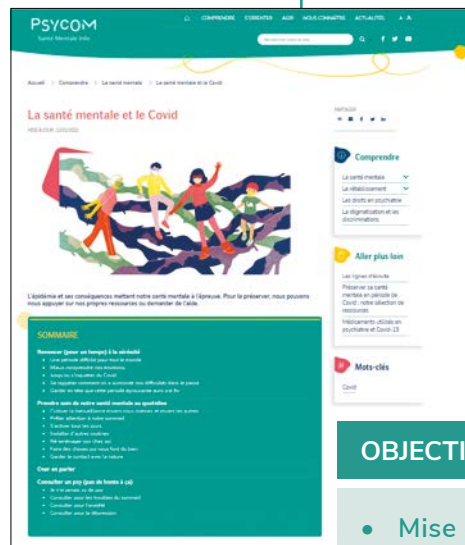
PSYCOM
Santé Mentale Info

COMPRENDRE S'ORIENTER AGIR NOUS CONNAÎTRE ACTUALITÉS A A

Accueil > Comprendre > La santé mentale > La santé mentale et le Covid

La santé mentale et le Covid

PARTAGER

Comprendre
La santé mentale
Le rétablissement
Les droits en psychiatrie
La stigmatisation et les discriminations

Aller plus loin
Les lignes d'écoute
Préserver sa santé mentale en période de Covid : notre sélection de ressources
Médicaments utilisés en psychiatrie et Covid-19

Mots-clés
Covid

L'épidémie et ses conséquences mettent notre santé mentale à l'épreuve. Pour la préserver, nous pouvons nous appuyer sur nos propres ressources ou demander de l'aide.

SOMMAIRE

Renouer (pour un temps) à la sérénité
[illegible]

Prendre soin de notre santé mentale au quotidien
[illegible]

Oser en parler

Consulter un psy (pas de honte à ça)
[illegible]

OBJECTI

• Mise